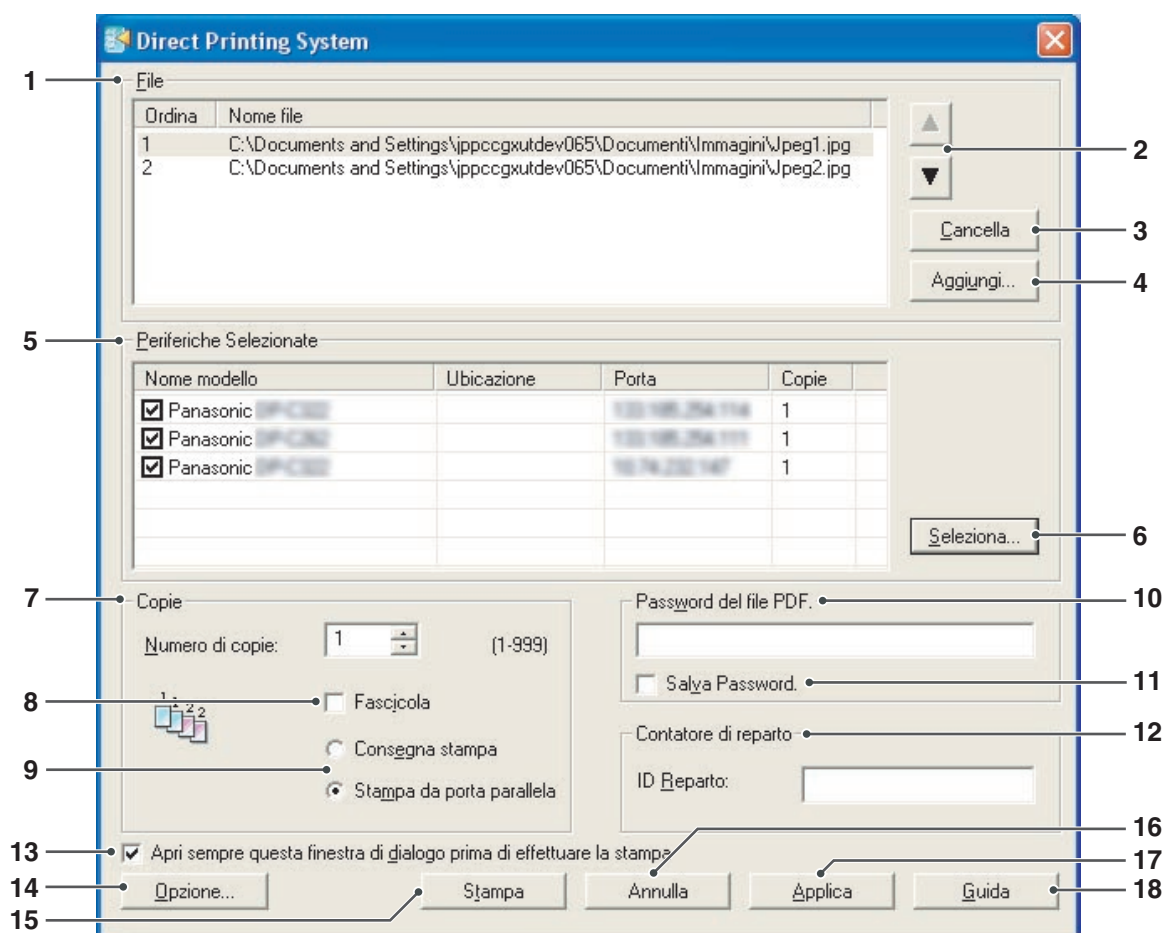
Direct Printing System

1
File

| Ordina | Nome file |
|---|---|
| 1 | C:\Documents and Settings\jppccgxutdev065\Documenti\Immagini\Jpeg1.jpg |
| 2 | C:\Documents and Settings\jppccgxutdev065\Documenti\Immagini\Jpeg2.jpg |

2
Cancella 3
Aggiungi... 4

5
Periferiche Selezionate

| Nome modello | Ubicazione | Porta | Copie |
|---|---|---|---|
| Panasonic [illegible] | | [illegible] | 1 |
| Panasonic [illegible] | | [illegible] | 1 |
| Panasonic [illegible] | | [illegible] | 1 |

Seleziona... 6

7
Copie
Numero di copie: 1 (1-999)
8
Fascicola
9
Consegna stampa
Stampa da porta parallela

Password del file PDF. 10
Salva Password. 11
Contatore di reparto 12
ID Reparto:

13
Apri sempre questa finestra di dialogo prima di effettuare la stampa
16
17
14
Opzione...
Stampa
Annulla
Applica
Guida
18
15